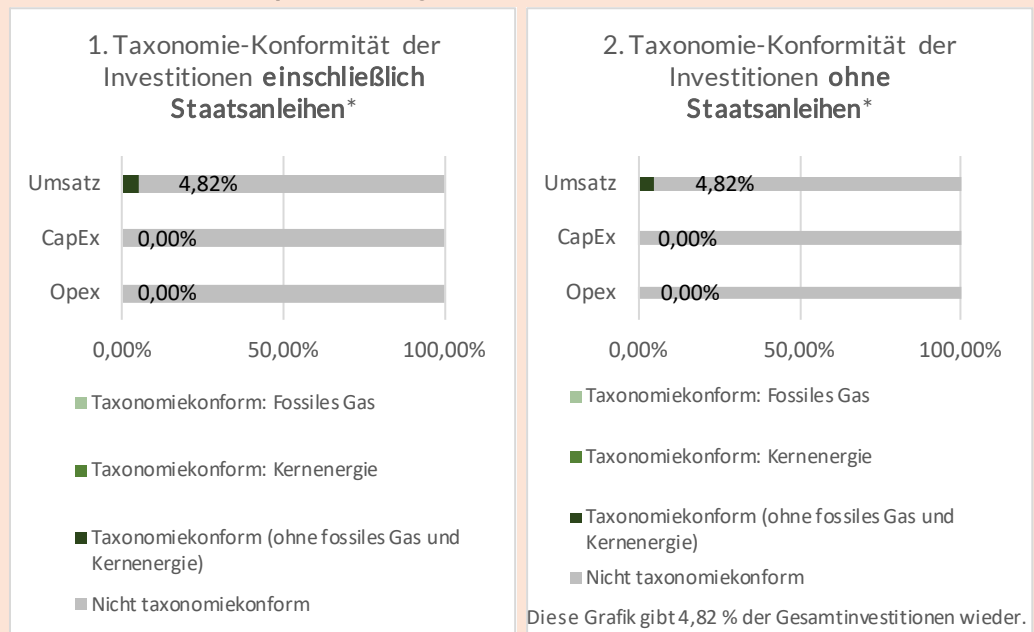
1. Taxonomie-Konformität der Investitionen **einschließlich Staatsanleihen***

Umsatz 4,82%
CapEx 0,00%
Opex 0,00%

0,00% 50,00% 100,00%

Taxonomiekonform: Fossiles Gas

Taxonomiekonform: Kernenergie

Taxonomiekonform (ohne fossiles Gas und Kernenergie)

Nicht taxonomiekonform

2. Taxonomie-Konformität der Investitionen **ohne Staatsanleihen***

Umsatz 4,82%
CapEx 0,00%
Opex 0,00%

0,00% 50,00% 100,00%

Taxonomiekonform: Fossiles Gas

Taxonomiekonform: Kernenergie

Taxonomiekonform (ohne fossiles Gas und Kernenergie)

Nicht taxonomiekonform

Diese Grafik gibt 4,82 % der Gesamtinvestitionen wieder.